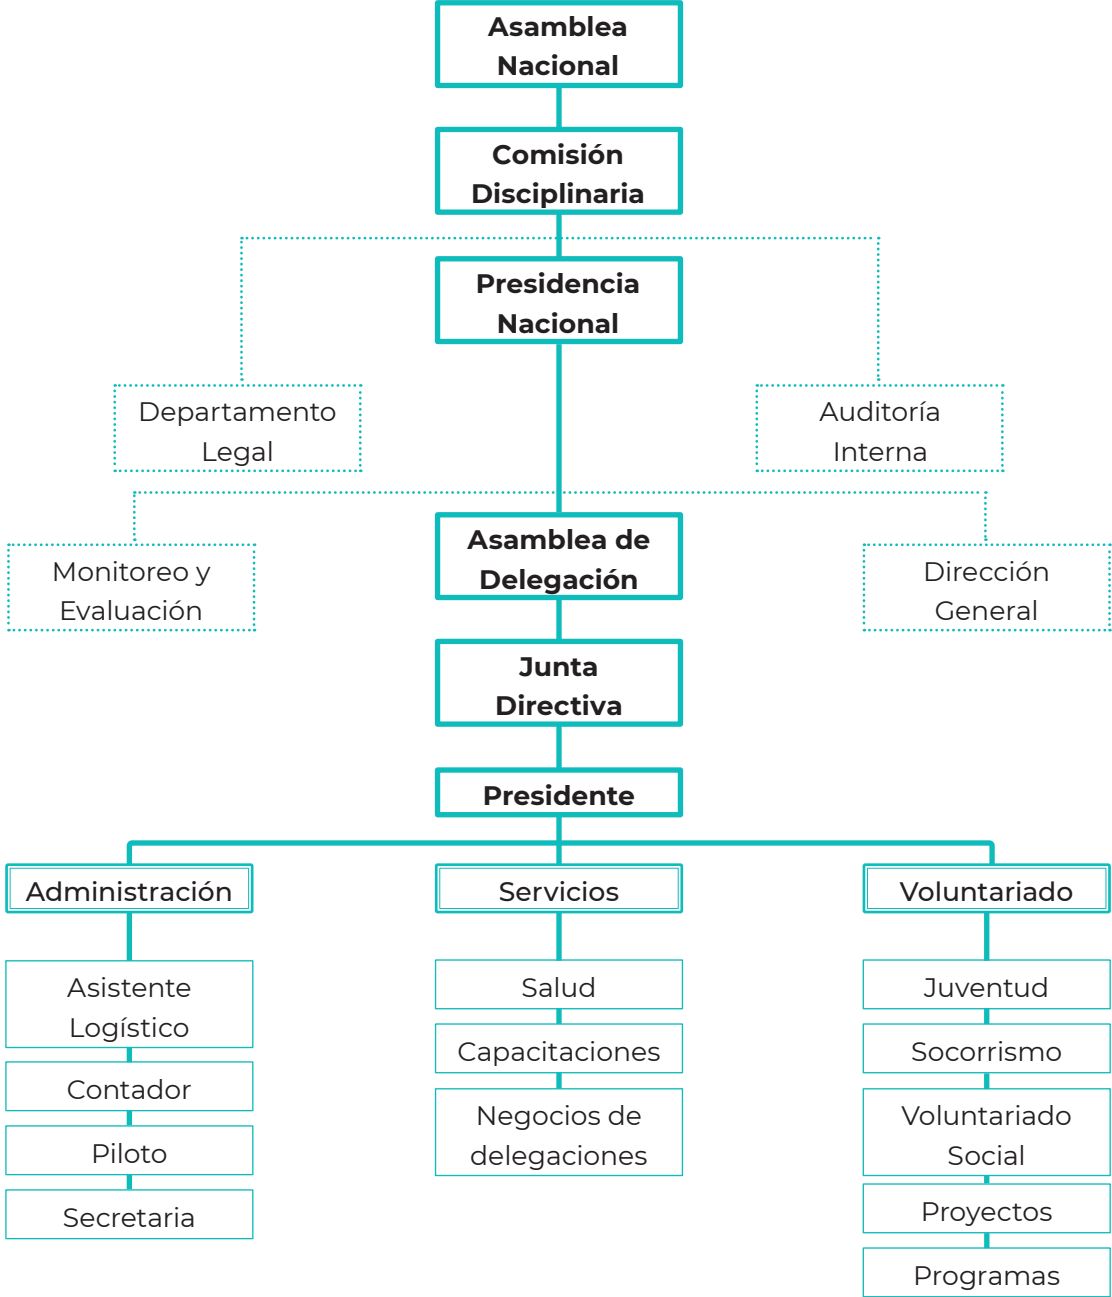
Asamblea Nacional

Comisión Disciplinaria

Presidencia Nacional

Departamento Legal

Auditoría Interna

Monitoreo y Evaluación

Asamblea de Delegación

Dirección General

Junta Directiva

Presidente

Administración

Servicios

Voluntariado

Asistente Logístico

Contador

Piloto

Secretaria

Salud

Capacitaciones

Negocios de delegaciones

Juventud

Socorrismo

Voluntariado Social

Proyectos

Programas